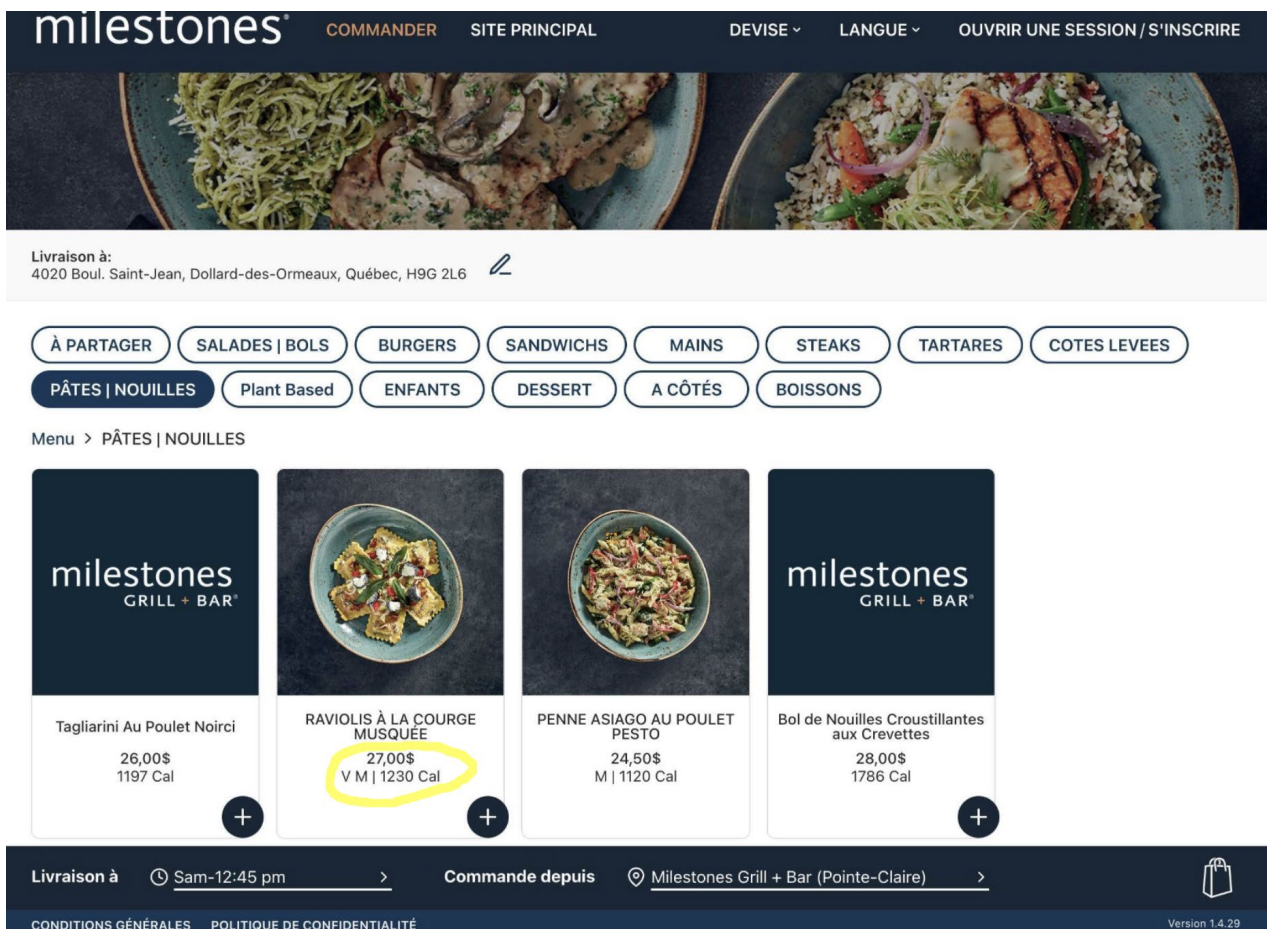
milestones® COMMANDER SITE PRINCIPAL DEVISE LANGUE OUVRIR UNE SESSION / S'INSCRIRE

Livraison à:
4020 Boul. Saint-Jean, Dollard-des-Ormeaux, Québec, H9G 2L6

À PARTAGER SALADES | BOLS BURGERS SANDWICHS MAINS STEAKS TARTARES COTES LEVEES
PÂTES | NOUILLES Plant Based ENFANTS DESSERT A CÔTÉS BOISSONS

Menu > PÂTES | NOUILLES

milestones GRILL + BAR®

Tagliarini Au Poulet Noirci
26,00$
1197 Cal

RAVIOLIS À LA COURGE MUSQUÉE
27,00$
V M | 1230 Cal

PENNE ASIAGO AU POULET PESTO
24,50$
M | 1120 Cal

milestones GRILL + BAR®

Bol de Nouilles Croustillantes aux Crevettes
28,00$
1786 Cal

Livraison à Sam-12:45 pm > Commande depuis Milestones Grill + Bar (Pointe-Claire) >

CONDITIONS GÉNÉRALES POLITIQUE DE CONFIDENTIALITÉ Version 1.4.29